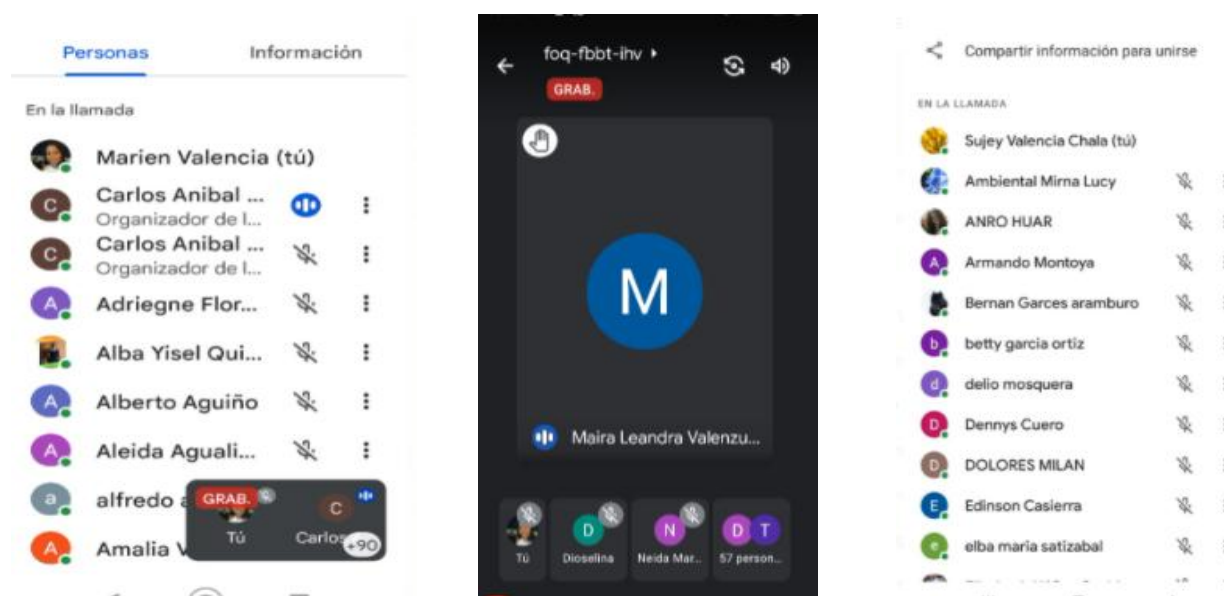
Personas Información

En la llamada

Marien Valencia (tú)

C Carlos Anibal ...
Organizador de l...

C Carlos Anibal ...
Organizador de l...

A Adriegne Flor...

Alba Yisel Qui...

A Alberto Aguiño

A Aleida Aguali...

a alfredo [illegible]

A Amalia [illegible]

GRAB.

Tú

C

Carlos

+90

foq-fbbt-ihv ▸

GRAB.

M

Maira Leandra Valenzu...

Tú

D

Dioselina

N

Neida Mar...

D T

57 person...

Compartir información para unirse

EN LA LLAMADA

Sujey Valencia Chala (tú)

Ambiental Mirna Lucy

ANRO HUAR

A Armando Montoya

Bernan Garces aramburo

b betty garcia ortiz

d delio mosquera

D Dennys Cuero

D DOLORES MILAN

E Edinson Casierra

e elba maria satizabal